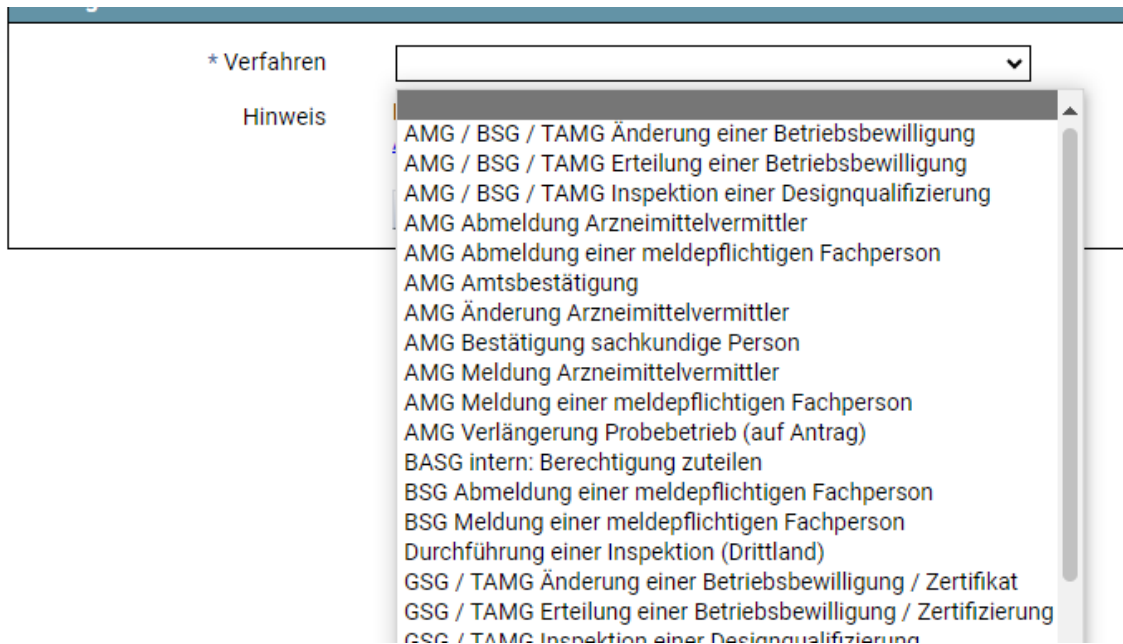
* Verfahren

Hinweis

AMG / BSG / TAMG Änderung einer Betriebsbewilligung
AMG / BSG / TAMG Erteilung einer Betriebsbewilligung
AMG / BSG / TAMG Inspektion einer Designqualifizierung
AMG Abmeldung Arzneimittelvermittler
AMG Abmeldung einer meldepflichtigen Fachperson
AMG Amtsbestätigung
AMG Änderung Arzneimittelvermittler
AMG Bestätigung sachkundige Person
AMG Meldung Arzneimittelvermittler
AMG Meldung einer meldepflichtigen Fachperson
AMG Verlängerung Probebetrieb (auf Antrag)
BASG intern: Berechtigung zuteilen
BSG Abmeldung einer meldepflichtigen Fachperson
BSG Meldung einer meldepflichtigen Fachperson
Durchführung einer Inspektion (Drittland)
GSG / TAMG Änderung einer Betriebsbewilligung / Zertifikat
GSG / TAMG Erteilung einer Betriebsbewilligung / Zertifizierung
GSG / TAMG Inspektion einer Designqualifizierung